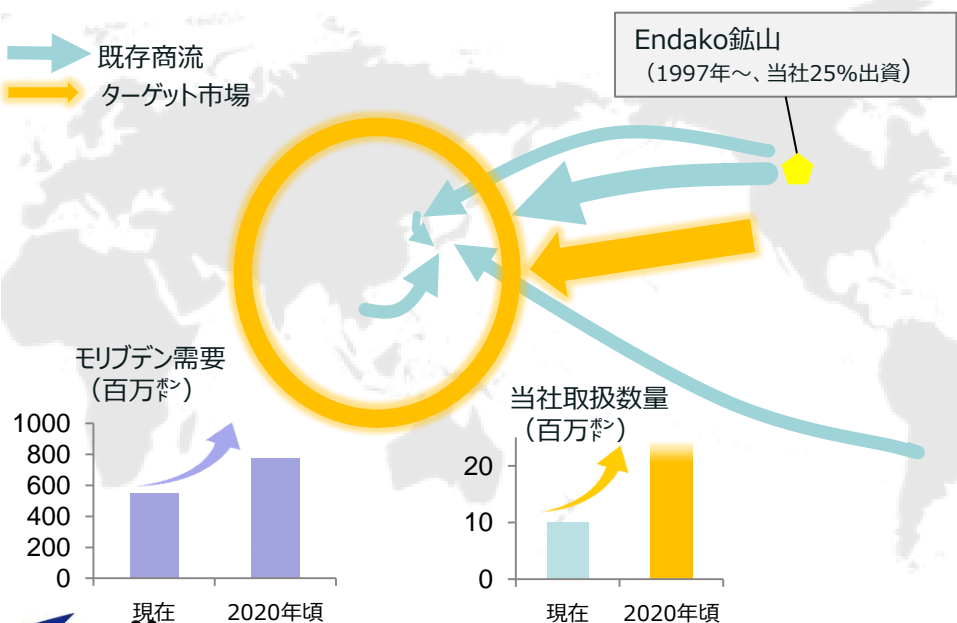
既存商流
ターゲット市場

Endako鉱山
（1997年～、当社25%出資）

モリブデン需要
（百万ポンド）

| | |
|---|---|
| 1000 | |
| 800 | |
| 600 | |
| 400 | |
| 200 | |
| 0 | |

現在　2020年頃

当社取扱数量
（百万ポンド）

20
10
0

現在　2020年頃